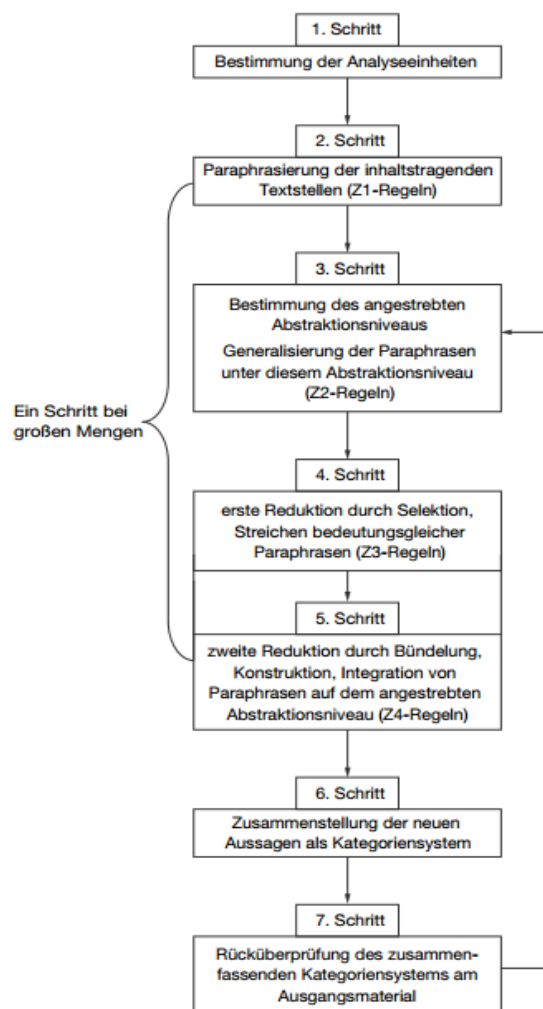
1. Schritt

Bestimmung der Analyseeinheiten

2. Schritt

Paraphrasierung der inhaltstragenden Textstellen (Z1-Regeln)

3. Schritt

Bestimmung des angestrebten Abstraktionsniveaus

Generalisierung der Paraphrasen unter diesem Abstraktionsniveau (Z2-Regeln)

Ein Schritt bei großen Mengen

4. Schritt

erste Reduktion durch Selektion, Streichen bedeutungsgleicher Paraphrasen (Z3-Regeln)

5. Schritt

zweite Reduktion durch Bündelung, Konstruktion, Integration von Paraphrasen auf dem angestrebten Abstraktionsniveau (Z4-Regeln)

6. Schritt

Zusammenstellung der neuen Aussagen als Kategoriensystem

7. Schritt

Rücküberprüfung des zusammenfassenden Kategoriensystems am Ausgangsmaterial